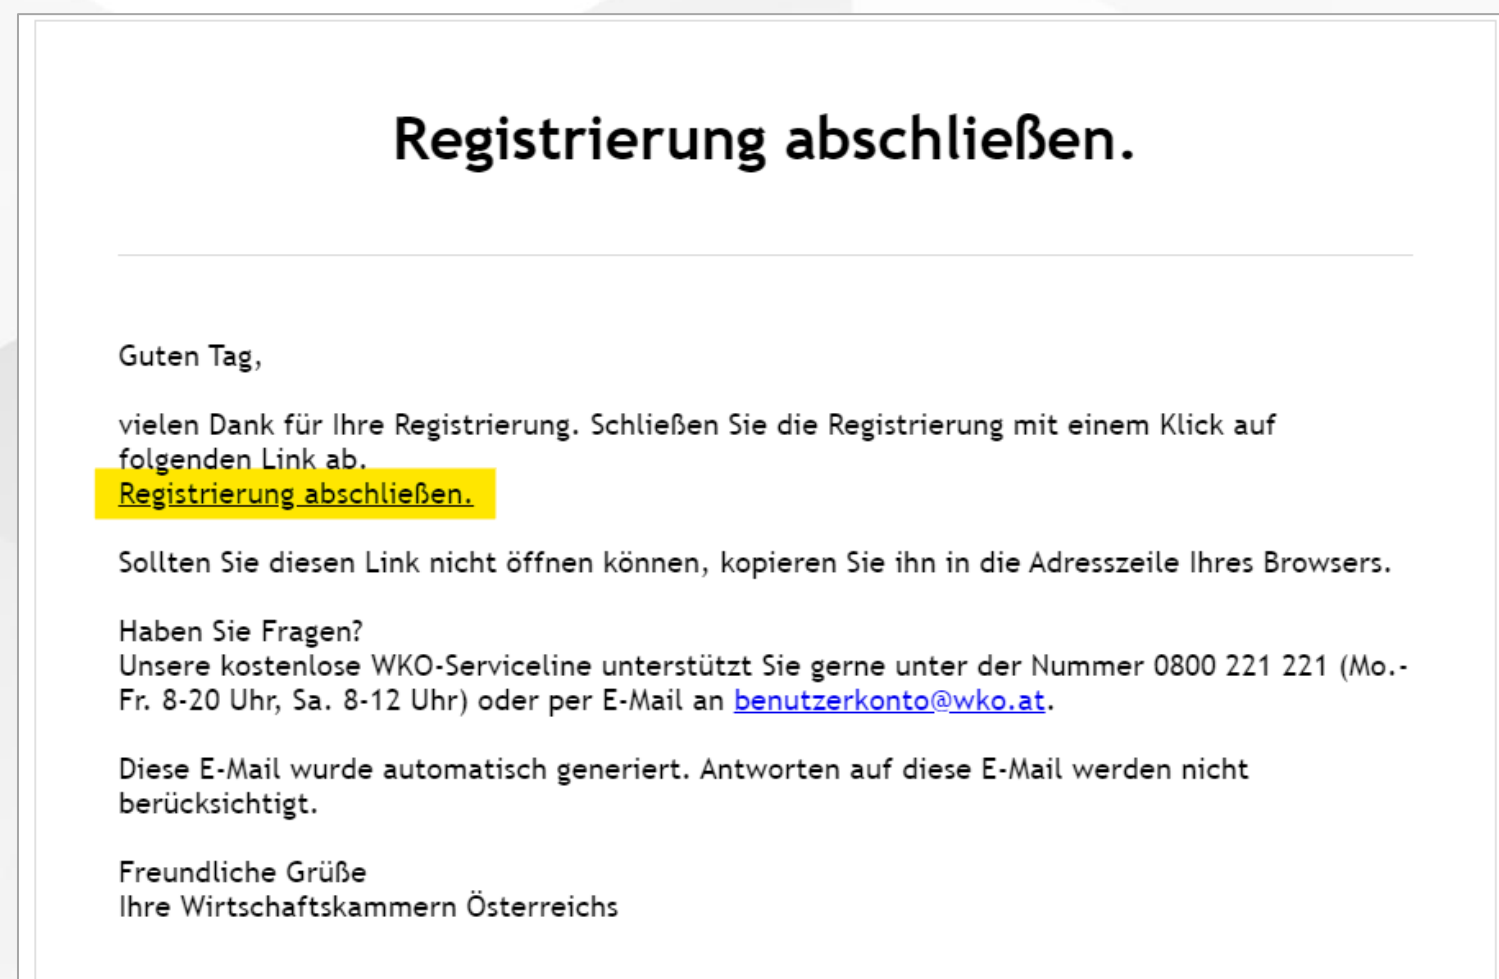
Registrierung abschließen.

Guten Tag,

vielen Dank für Ihre Registrierung. Schließen Sie die Registrierung mit einem Klick auf folgenden Link ab.
Registrierung abschließen.

Sollten Sie diesen Link nicht öffnen können, kopieren Sie ihn in die Adresszeile Ihres Browsers.

Haben Sie Fragen?
Unsere kostenlose WKO-Serviceline unterstützt Sie gerne unter der Nummer 0800 221 221 (Mo.-Fr. 8-20 Uhr, Sa. 8-12 Uhr) oder per E-Mail an benutzerkonto@wko.at.

Diese E-Mail wurde automatisch generiert. Antworten auf diese E-Mail werden nicht berücksichtigt.

Freundliche Grüße
Ihre Wirtschaftskammern Österreichs